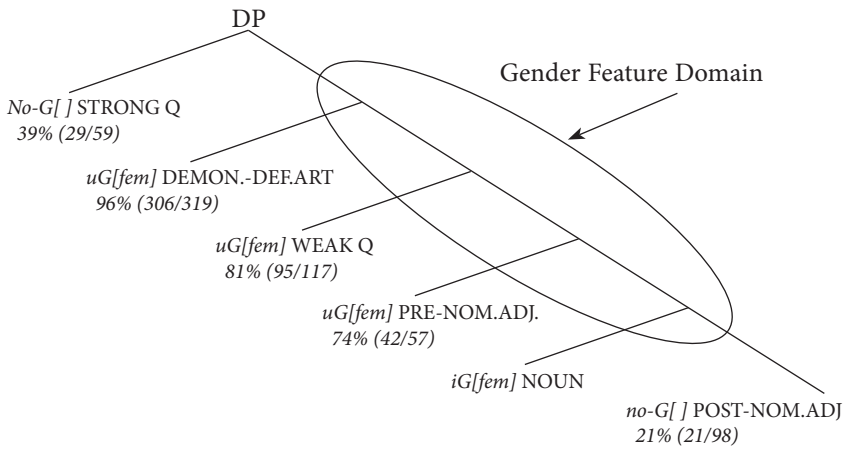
DP

Gender Feature Domain

*No-G[ ]* STRONG Q
*39% (29/59)*

*uG[fem]* DEMON.-DEF.ART
*96% (306/319)*

*uG[fem]* WEAK Q
*81% (95/117)*

*uG[fem]* PRE-NOM.ADJ.
*74% (42/57)*

*iG[fem]* NOUN

*no-G[ ]* POST-NOM.ADJ
*21% (21/98)*